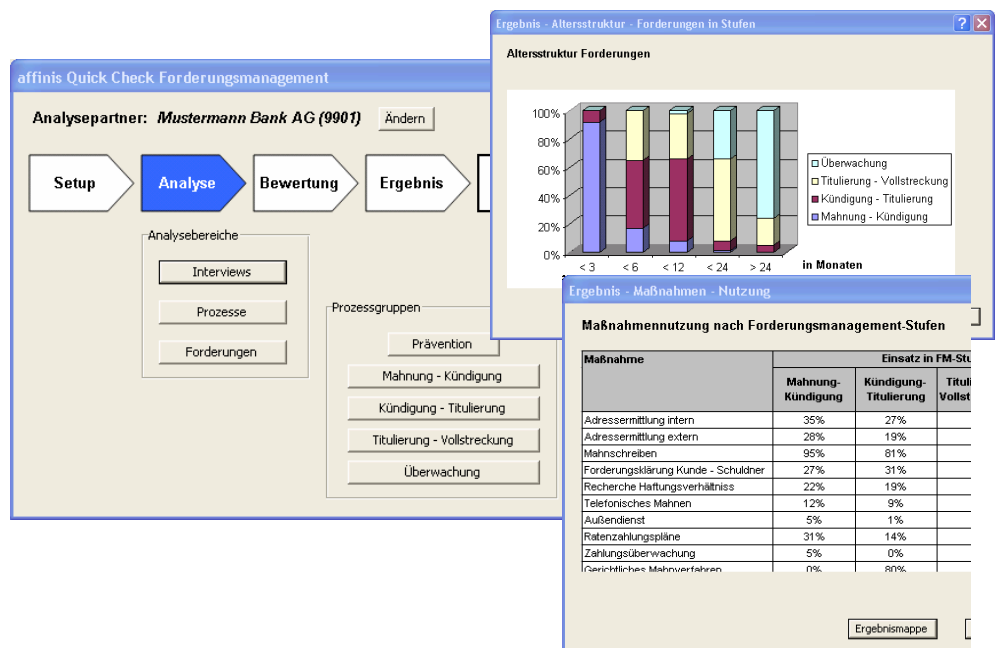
affinis Quick Check Forderungsmanagement

Analysepartner: Mustermann Bank AG (9901)

Ändern

Setup

Analyse

Bewertung

Ergebnis

Analysebereiche

Interviews

Prozesse

Forderungen

Prozessgruppen

Prävention

Mahnung - Kündigung

Kündigung - Titulierung

Titulierung - Vollstreckung

Überwachung

Ergebnis - Altersstruktur - Forderungen in Stufen

Altersstruktur Forderungen

100%
80%
60%
40%
20%
0%

< 3
< 6
< 12
< 24
> 24

in Monaten

Überwachung
Titulierung - Vollstreckung
Kündigung - Titulierung
Mahnung - Kündigung

Ergebnis - Maßnahmen - Nutzung

Maßnahmennutzung nach Forderungsmanagement-Stufen

| Maßnahme | Einsatz in FM-Stu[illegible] | | |
|---|---|---|---|
| | Mahnung-Kündigung | Kündigung-Titulierung | Tituli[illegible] Vollst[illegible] |
| Adressermittlung intern | 35% | 27% | |
| Adressermittlung extern | 28% | 19% | |
| Mahnschreiben | 95% | 81% | |
| Forderungsklärung Kunde - Schuldner | 27% | 31% | |
| Recherche Haftungsverhältniss | 22% | 19% | |
| Telefonisches Mahnen | 12% | 9% | |
| Außendienst | 5% | 1% | |
| Ratenzahlungspläne | 31% | 14% | |
| Zahlungsüberwachung | 5% | 0% | |
| Gerichtliches Mahnverfahren | 0% | 80% | |

Ergebnismappe